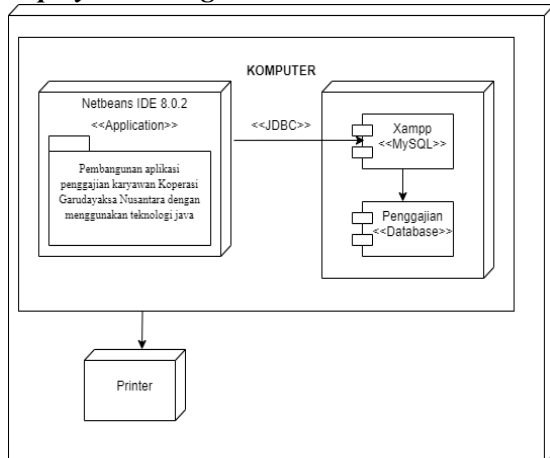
KOMPUTER

Netbeans IDE 8.0.2
<<Application>>

Pembangunan aplikasi penggajian karyawan Koperasi Garudayaksa Nusantara dengan menggunakan teknologi java

<<JDBC>>

Xampp
<<MySQL>>

Penggajian
<<Database>>

Printer